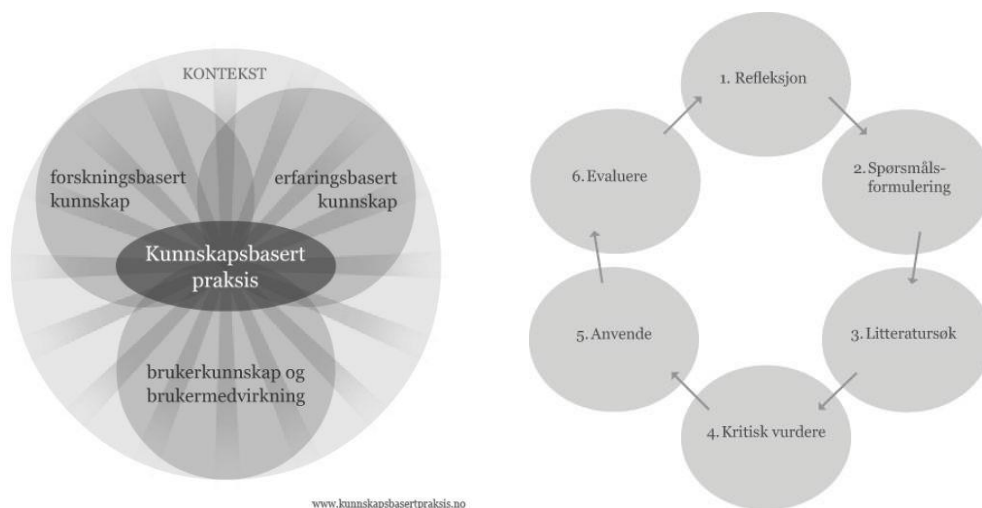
KONTEKST

forskningsbasert kunnskap

erfaringsbasert kunnskap

Kunnskapsbasert praksis

brukerkunnskap og brukermedvirkning

www.kunnskapsbasertpraksis.no

1. Refleksjon

2. Spørsmålsformulering

3. Litteratursøk

4. Kritisk vurdere

5. Anvende

6. Evaluere